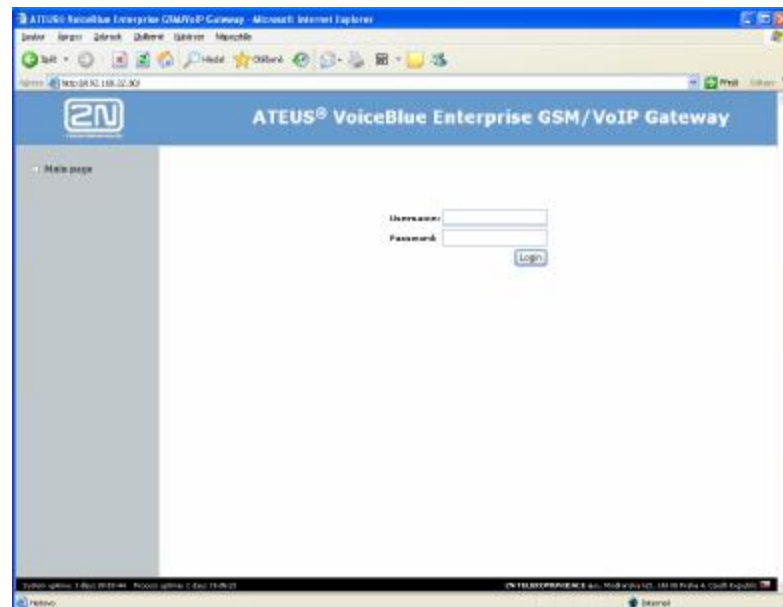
ATEUS VoiceBlue Enterprise GSM/VoIP Gateway - Microsoft Internet Explorer

Soubor Úpravy Zobrazit Oblíbené Nástroje Nápověda

Zpět Hledat Oblíbené

Adresa http://192.168.22.90

Přejít

ATEUS® VoiceBlue Enterprise GSM/VoIP Gateway

Main page

Username:

Password:

Login

System uptime: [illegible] Process uptime: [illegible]

2N TELEKOMUNIKACE a.s., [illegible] Praha 4, Czech Republic

Hotovo

Internet